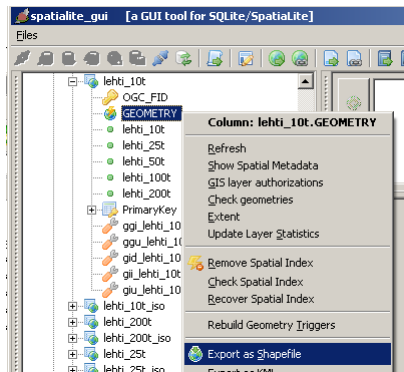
spatialite_gui [a GUI tool for SQLite/SpatiaLite]

Files

lehti_10t
OGC_FID
GEOMETRY
lehti_10t
lehti_25t
lehti_50t
lehti_100t
lehti_200t
PrimaryKey
ggi_lehti_10
ggu_lehti_10
gid_lehti_10
gii_lehti_10t
giu_lehti_10t
lehti_10t_iso
lehti_200t
lehti_200t_iso
lehti_25t
lehti_25t_iso

Column: lehti_10t.GEOMETRY
Refresh
Show Spatial Metadata
GIS layer authorizations
Check geometries
Extent
Update Layer Statistics
Remove Spatial Index
Check Spatial Index
Recover Spatial Index
Rebuild Geometry Triggers
Export as Shapefile
Export as KML